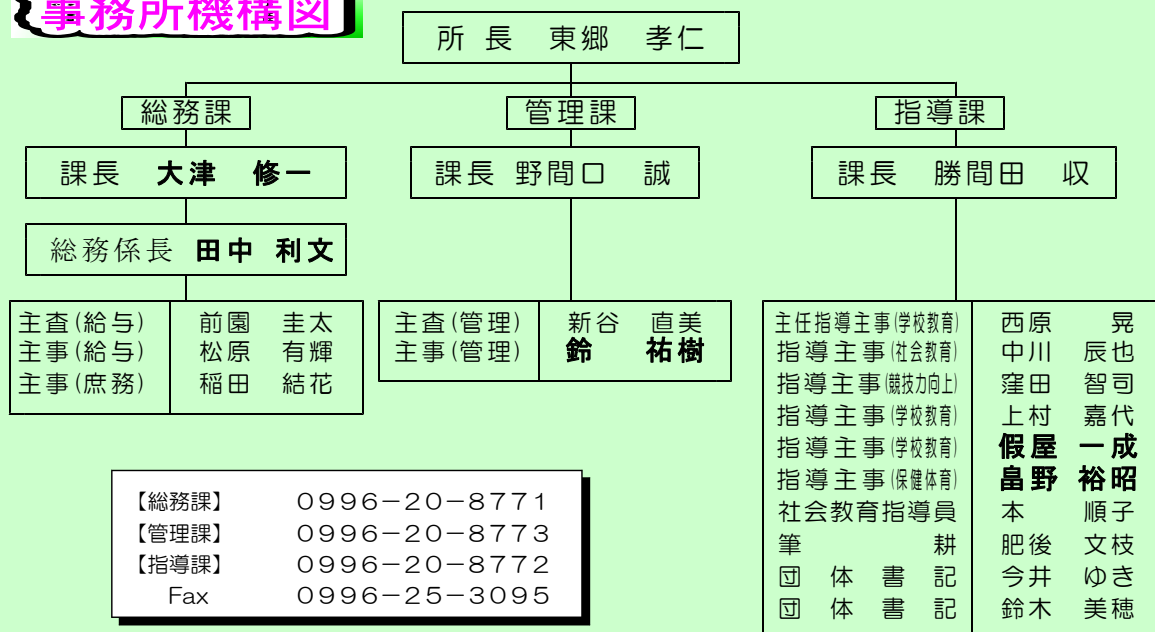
事務所機構図

所長　東郷　孝仁

総務課

課長　大津　修一

総務係長　田中　利文

| 主査(給与) | 前園　圭太 |
|---|---|
| 主事(給与) | 松原　有輝 |
| 主事(庶務) | 稲田　結花 |

管理課

課長　野間口　誠

| 主査(管理) | 新谷　直美 |
|---|---|
| 主事(管理) | 鈴　祐樹 |

指導課

課長　勝間田　収

| 主任指導主事(学校教育) | 西原　晃 |
|---|---|
| 指導主事(社会教育) | 中川　辰也 |
| 指導主事(競技力向上) | 窪田　智司 |
| 指導主事(学校教育) | 上村　嘉代 |
| 指導主事(学校教育) | 假屋　一成 |
| 指導主事(保健体育) | 畠野　裕昭 |
| 社会教育指導員 | 本　順子 |
| 筆耕 | 肥後　文枝 |
| 団体書記 | 今井　ゆき |
| 団体書記 | 鈴木　美穂 |

| 【総務課】 | 0996−20−8771 |
|---|---|
| 【管理課】 | 0996−20−8773 |
| 【指導課】 | 0996−20−8772 |
| Fax | 0996−25−3095 |